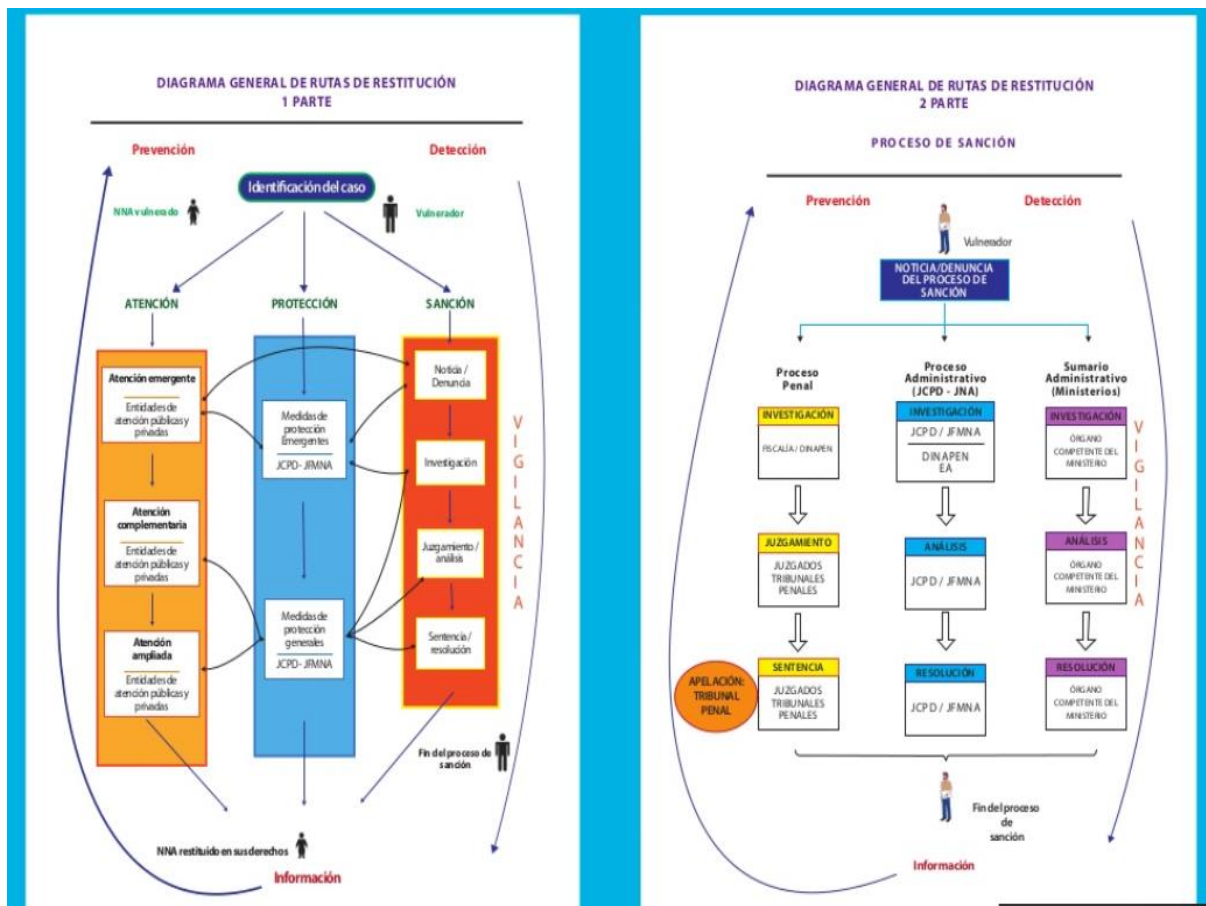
DIAGRAMA GENERAL DE RUTAS DE RESTITUCIÓN
1 PARTE

Prevención

Detección

Identificación del caso

NNA vulnerado

Vulnerador

ATENCIÓN

PROTECCIÓN

SANCIÓN

Atención emergente

Entidades de atención públicas y privadas

Atención complementaria

Entidades de atención públicas y privadas

Atención ampliada

Entidades de atención públicas y privadas

Medidas de protección Emergentes

JCPD - JFMNA

Medidas de protección generales

JCPD - JFMNA

Noticia / Denuncia

Investigación

Juzgamiento / análisis

Sentencia / resolución

VIGILANCIA

Fin del proceso de sanción

NNA restituido en sus derechos

Información

DIAGRAMA GENERAL DE RUTAS DE RESTITUCIÓN
2 PARTE

PROCESO DE SANCIÓN

Prevención

Detección

Vulnerador

NOTICIA/DENUNCIA DEL PROCESO DE SANCIÓN

Proceso Penal

Proceso Administrativo (JCPD - JNA)

Sumario Administrativo (Ministerios)

INVESTIGACIÓN

FISCALÍA / DINAPEN

INVESTIGACIÓN

JCPD / JFMNA

DINAPEN EA

INVESTIGACIÓN

ÓRGANO COMPETENTE DEL MINISTERIO

JUZGAMIENTO

JUZGADOS TRIBUNALES PENALES

ANÁLISIS

JCPD / JFMNA

ANÁLISIS

ÓRGANO COMPETENTE DEL MINISTERIO

APELACIÓN: TRIBUNAL PENAL

SENTENCIA

JUZGADOS TRIBUNALES PENALES

RESOLUCIÓN

JCPD / JFMNA

RESOLUCIÓN

ÓRGANO COMPETENTE DEL MINISTERIO

VIGILANCIA

Fin del proceso de sanción

Información